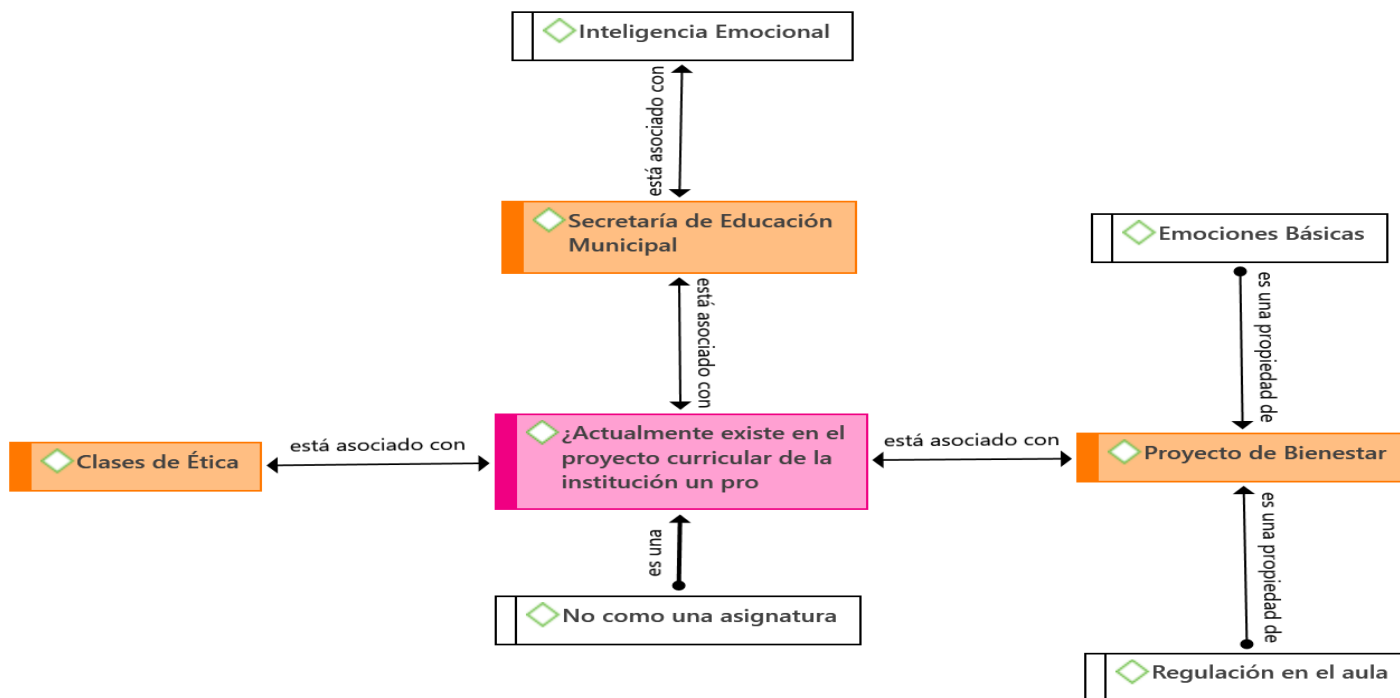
Inteligencia Emocional

está asociado con

Secretaría de Educación Municipal

Emociones Básicas

está asociado con

es una propiedad de

Clases de Ética

está asociado con

¿Actualmente existe en el proyecto curricular de la institución un pro

está asociado con

Proyecto de Bienestar

es una

es una propiedad de

No como una asignatura

Regulación en el aula